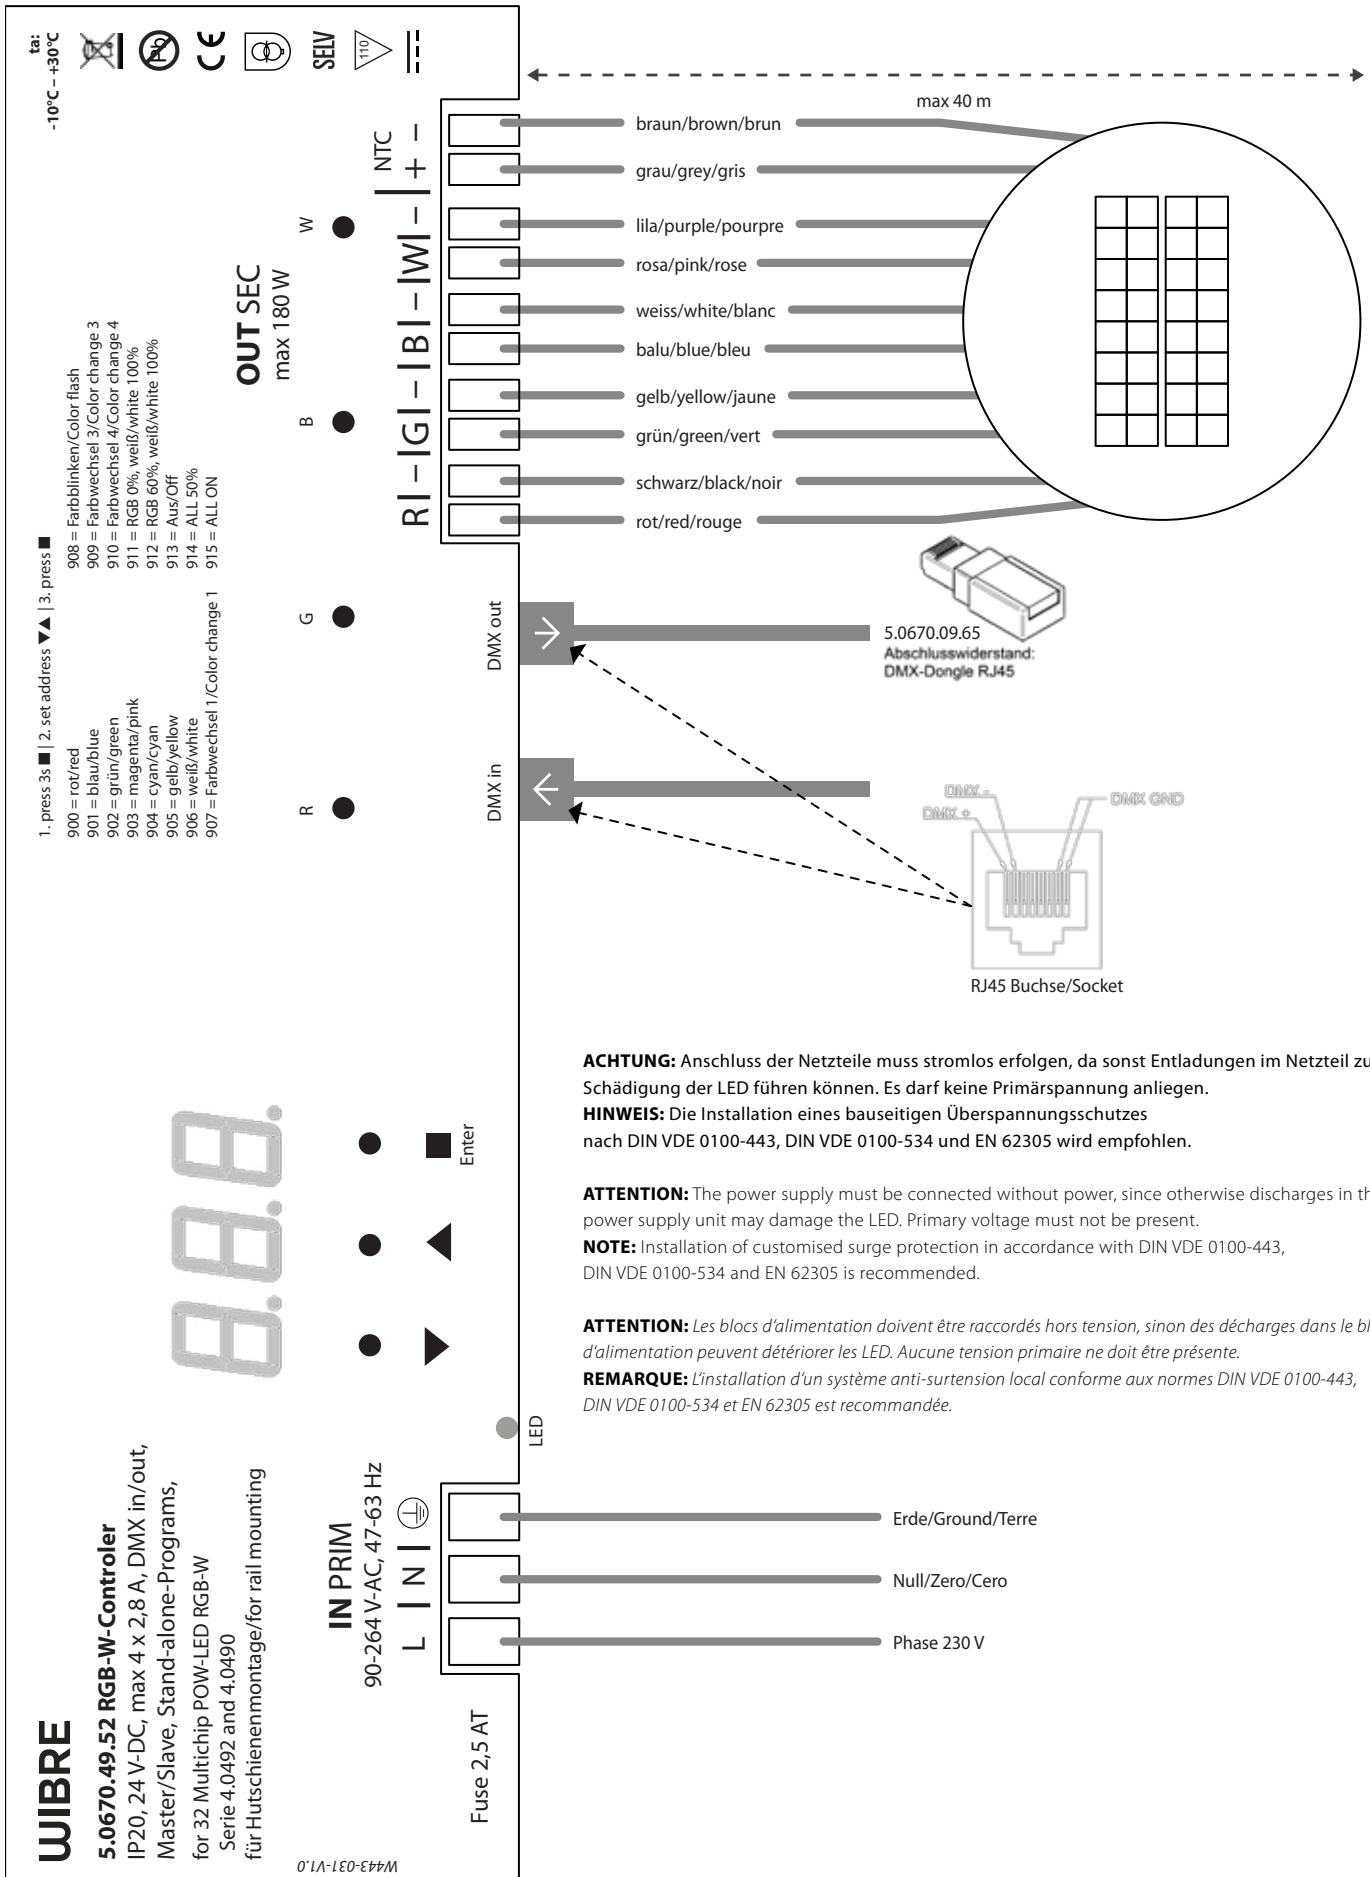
ta:
-10°C – +30°C

CE

SELV

110

max 40 m

NTC
+ –

R – G – B – W –

braun/brown/brun
grau/grey/gris
lila/purple/pourpre
rosa/pink/rose
weiss/white/blanc
balu/blue/bleu
gelb/yellow/jaune
grün/green/vert
schwarz/black/noir
rot/red/rouge

W
B
G
R

**OUT** SEC
max 180 W

1. press 3s ■ | 2. set address ▼▲ | 3. press ■

900 = rot/red
901 = blau/blue
902 = grün/green
903 = magenta/pink
904 = cyan/cyan
905 = gelb/yellow
906 = weiß/white
907 = Farbwechsel 1/Color change 1

908 = Farbblinken/Color flash
909 = Farbwechsel 3/Color change 3
910 = Farbwechsel 4/Color change 4
911 = RGB 0%, weiß/white 100%
912 = RGB 60%, weiß/white 100%
913 = Aus/Off
914 = ALL 50%
915 = ALL ON

DMX out
DMX in

5.0670.09.65
Abschlusswiderstand:
DMX-Dongle RJ45

DMX -
DMX +
DMX GND

RJ45 Buchse/Socket

**ACHTUNG:** Anschluss der Netzteile muss stromlos erfolgen, da sonst Entladungen im Netzteil zu Schädigung der LED führen können. Es darf keine Primärspannung anliegen.
**HINWEIS:** Die Installation eines bauseitigen Überspannungsschutzes nach DIN VDE 0100-443, DIN VDE 0100-534 und EN 62305 wird empfohlen.

**ATTENTION:** The power supply must be connected without power, since otherwise discharges in th power supply unit may damage the LED. Primary voltage must not be present.
**NOTE:** Installation of customised surge protection in accordance with DIN VDE 0100-443, DIN VDE 0100-534 and EN 62305 is recommended.

**ATTENTION:** *Les blocs d'alimentation doivent être raccordés hors tension, sinon des décharges dans le bl d'alimentation peuvent détériorer les LED. Aucune tension primaire ne doit être présente.*
**REMARQUE:** *L'installation d'un système anti-surtension local conforme aux normes DIN VDE 0100-443, DIN VDE 0100-534 et EN 62305 est recommandée.*

Enter

LED

Erde/Ground/Terre
Null/Zero/Cero
Phase 230 V

L | N | ⏚

**IN** PRIM
90-264 V-AC, 47-63 Hz

Fuse 2,5 AT

WIBRE

**5.0670.49.52 RGB-W-Controler**
IP20, 24 V-DC, max 4 x 2,8 A, DMX in/out, Master/Slave, Stand-alone-Programs,
for 32 Multichip POW-LED RGB-W
Serie 4.0492 and 4.0490
für Hutschienenmontage/for rail mounting

W443-031-V1.0